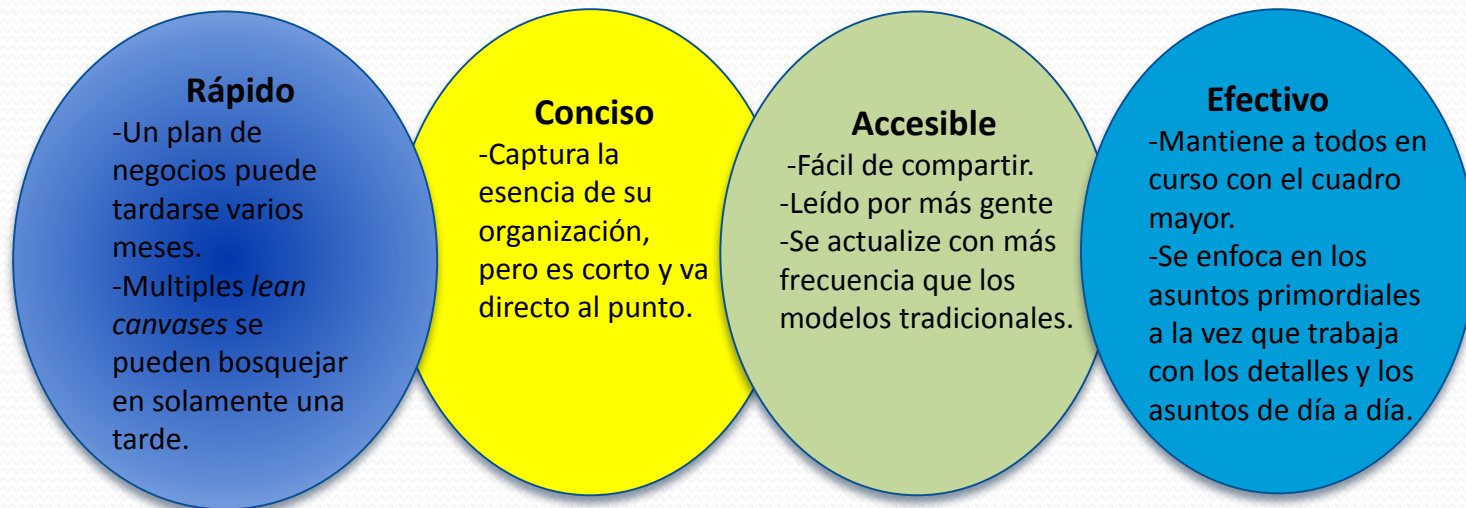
Rápido
-Un plan de negocios puede tardarse varios meses.
-Multiples *lean canvases* se pueden bosquejar en solamente una tarde.

Conciso
-Captura la esencia de su organización, pero es corto y va directo al punto.

Accesible
-Fácil de compartir.
-Leído por más gente
-Se actualize con más frecuencia que los modelos tradicionales.

Efectivo
-Mantiene a todos en curso con el cuadro mayor.
-Se enfoca en los asuntos primordiales a la vez que trabaja con los detalles y los asuntos de día a día.